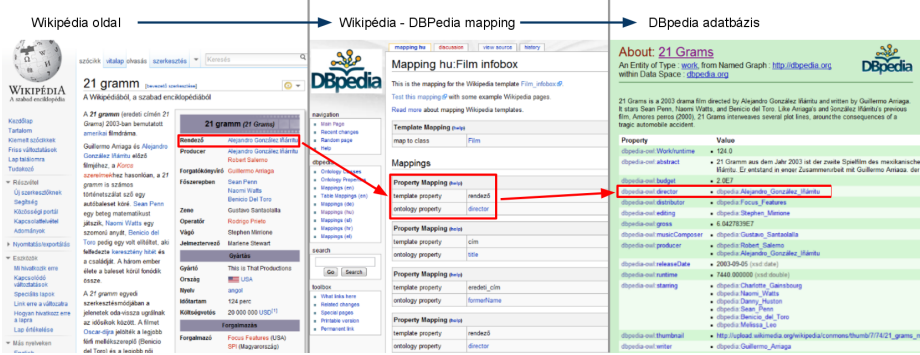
Wikipédia oldal

Wikipédia - DBPedia mapping

DBpedia adatbázis

WIKIPÉDIA
A szabad enciklopédia

Kezdőlap
Tartalom
Kiemelt szócikkek
Friss változtatások
Lap találomra
Tudakozó

Részvétel
Új szerkesztőknek
Segítség
Közösségi portál
Kapcsolatfelvétel
Adományok

Nyomtatás/exportálás

Eszközök
Mi hivatkozik erre
Kapcsolódó változtatások
Speciális lapok
Link erre a változatra
Hogyan hivatkozz erre a lapra
Lap átfelelése

Más nyelveken

szócikk vitalap olvasás szerkesztés Keresés

21 gramm [bevezető szerkesztése]
A Wikipédiából, a szabad enciklopédiából

A 21 gramm (eredeti címén 21 Grams) 2003-ban bemutatott amerikai filmdráma.

Guillermo Arriaga és Alejandro González Iñárritu előző filmjéhez, a Korcs szerelmekhez hasonlóan, a 21 gramm is számos történetszálat szőt egy autóbaleset köré. Sean Penn egy beteg matematikust játszik, Naomi Watts egy szomorú anyát, Benicio del Toro pedig egy volt elítéltet, aki felfedezte keresztény hitét és a családját. A három ember élete a baleset körül fonódik össze.

A 21 gramm egyedi szerkesztésmódjában a jelenetek oda-vissza ugrálnak az időskók között. A filmet Oscar-díja jelölték a legjobb férfi mellékszereplő (Benicio del Toro) és a legjobb női

| 21 gramm (21 Grams) | |
|---|---|
| Rendező | Alejandro González Iñárritu |
| Producer | Alejandro González Iñárritu Robert Salerno |
| Forgatókönyvíró | Guillermo Arriaga |
| Főszerepben | Sean Penn Naomi Watts Benicio Del Toro |
| Zene | Gustavo Santaolalla |
| Operatőr | Rodrigo Prieto |
| Vágó | Stephen Mirrione |
| Jelmeztervező | Marlene Stewart |
| Gyártás | |
| Gyártó | This Is That Productions |
| Ország | USA |
| Nyelv | angol |
| Időtartam | 124 perc |
| Költségvetés | 20 000 000 USD |
| Forgalmazás | |
| Forgalmazó | Focus Features (USA) SPI (Magyarország) |

DBpedia

navigation
Main Page
Recent changes
Random page
Help

dbpedia
Ontology Classes
Ontology Properties
Mappings (en)
Mappings (de)
Mappings (el)
Mappings (hu)
Mappings (hr)
Mappings (nl)
Mappings (pt)

search
Go Search

toolbox
What links here
Related changes
Special pages
Printable version
Permanent link

mapping hu discussion view source history

Mapping hu:Film infobox

This is the mapping for the Wikipedia template Film infobox.
Test this mapping with some example Wikipedia pages
Read more about mapping Wikipedia templates.

Template Mapping (help)
| map to class | Film |
|---|---|

Mappings

Property Mapping (help)
| template property | rendező |
|---|---|
| ontology property | director |

Property Mapping (help)
| template property | cím |
|---|---|
| ontology property | title |

Property Mapping (help)
| template property | eredeti_cím |
|---|---|
| ontology property | formerName |

Property Mapping (help)
| template property | rendező |
|---|---|
| ontology property | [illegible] |

About: 21 Grams
An Entity of Type : work, from Named Graph : http://dbpedia.org, within Data Space : dbpedia.org

21 Grams is a 2003 drama film directed by Alejandro González Iñárritu and written by Guillermo Arriaga. It stars Sean Penn, Naomi Watts, and Benicio del Toro. Like Arriaga's and González Iñárritu's previous film, Amores perros (2000), 21 Grams interweaves several plot lines, around the consequences of a tragic automobile accident.

| Property | Value |
|---|---|
| dbpedia-owl:Work/runtime | 124.0 |
| dbpedia-owl:abstract | 21 Gramm aus dem Jahr 2003 ist der zweite Spielfilm des mexikanischen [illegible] Iñárritu. Er entstand in enger Zusammenarbeit mit Guillermo Arriaga, der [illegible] |
| dbpedia-owl:budget | 2.0E7 |
| dbpedia-owl:director | dbpedia:Alejandro_González_Iñárritu |
| dbpedia-owl:distributor | dbpedia:Focus_Features |
| dbpedia-owl:editing | dbpedia:Stephen_Mirrione |
| dbpedia-owl:gross | 6.0427835E7 |
| dbpedia-owl:musicComposer | dbpedia:Gustavo_Santaolalla |
| dbpedia-owl:producer | dbpedia:Robert_Salerno dbpedia:Alejandro_González_Iñárritu |
| dbpedia-owl:releaseDate | 2003-09-05 (xsd:date) |
| dbpedia-owl:runtime | 7440.000000 (xsd:double) |
| dbpedia-owl:starring | dbpedia:Charlotte_Gainsbourg dbpedia:Naomi_Watts dbpedia:Danny_Huston dbpedia:Sean_Penn dbpedia:Benicio_del_Toro dbpedia:Melissa_Leo |
| dbpedia-owl:thumbnail | http://upload.wikimedia.org/wikipedia/commons/thumb/7/74/21_grams_n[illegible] |
| dbpedia-owl:writer | dbpedia:Guillermo_Arriaga |